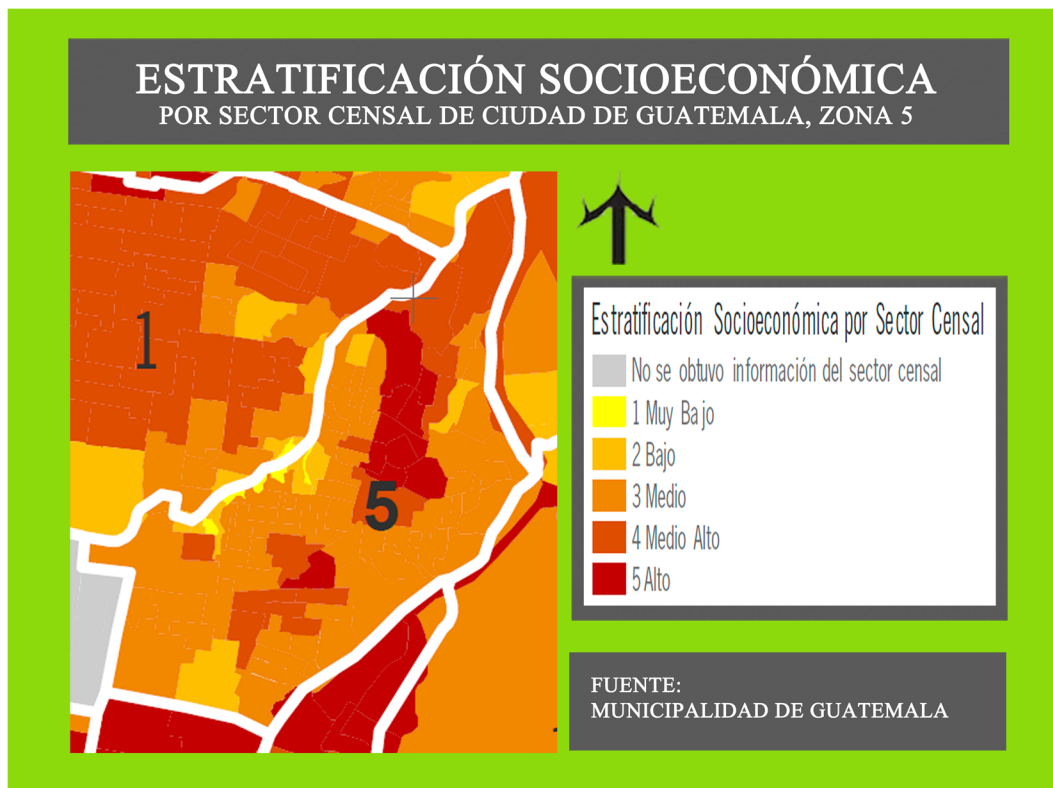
ESTRATIFICACIÓN SOCIOECONÓMICA
POR SECTOR CENSAL DE CIUDAD DE GUATEMALA, ZONA 5

1

5

Estratificación Socioeconómica por Sector Censal
No se obtuvo información del sector censal
1 Muy Bajo
2 Bajo
3 Medio
4 Medio Alto
5 Alto

FUENTE:
MUNICIPALIDAD DE GUATEMALA